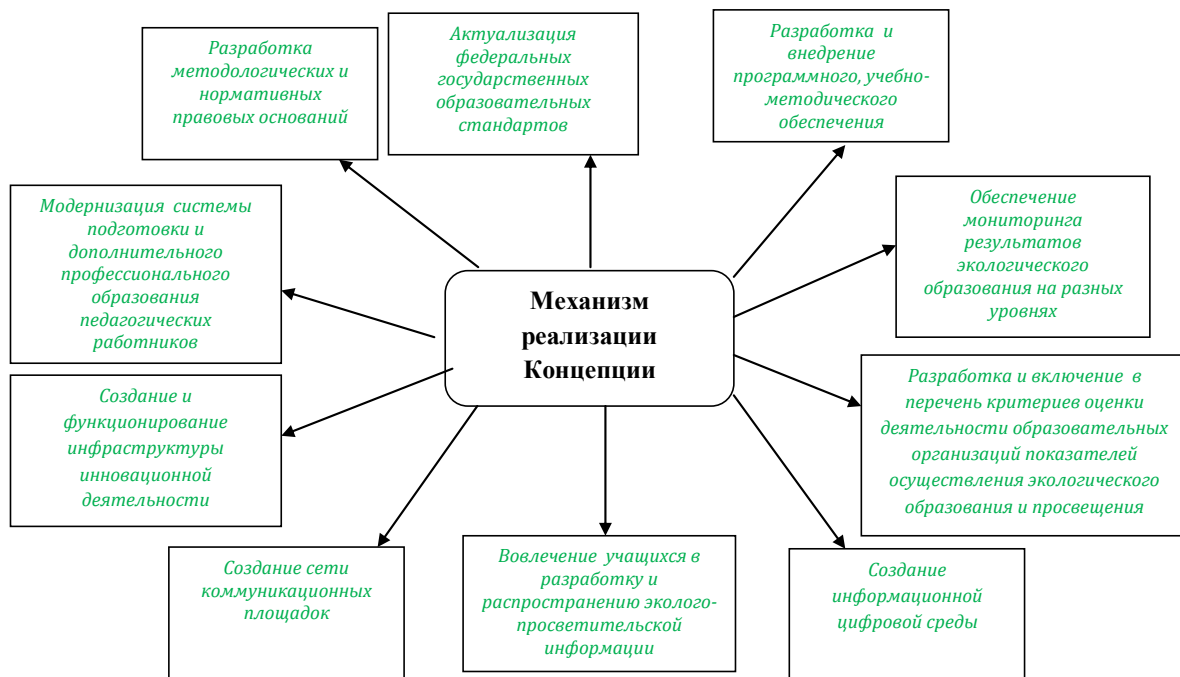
Механизм реализации Концепции

Разработка методологических и нормативных правовых оснований

Актуализация федеральных государственных образовательных стандартов

Разработка и внедрение программного, учебно-методического обеспечения

Модернизация системы подготовки и дополнительного профессионального образования педагогических работников

Обеспечение мониторинга результатов экологического образования на разных уровнях

Создание и функционирование инфраструктуры инновационной деятельности

Разработка и включение в перечень критериев оценки деятельности образовательных организаций показателей осуществления экологического образования и просвещения

Создание сети коммуникационных площадок

Вовлечение учащихся в разработку и распространению эколого-просветительской информации

Создание информационной цифровой среды